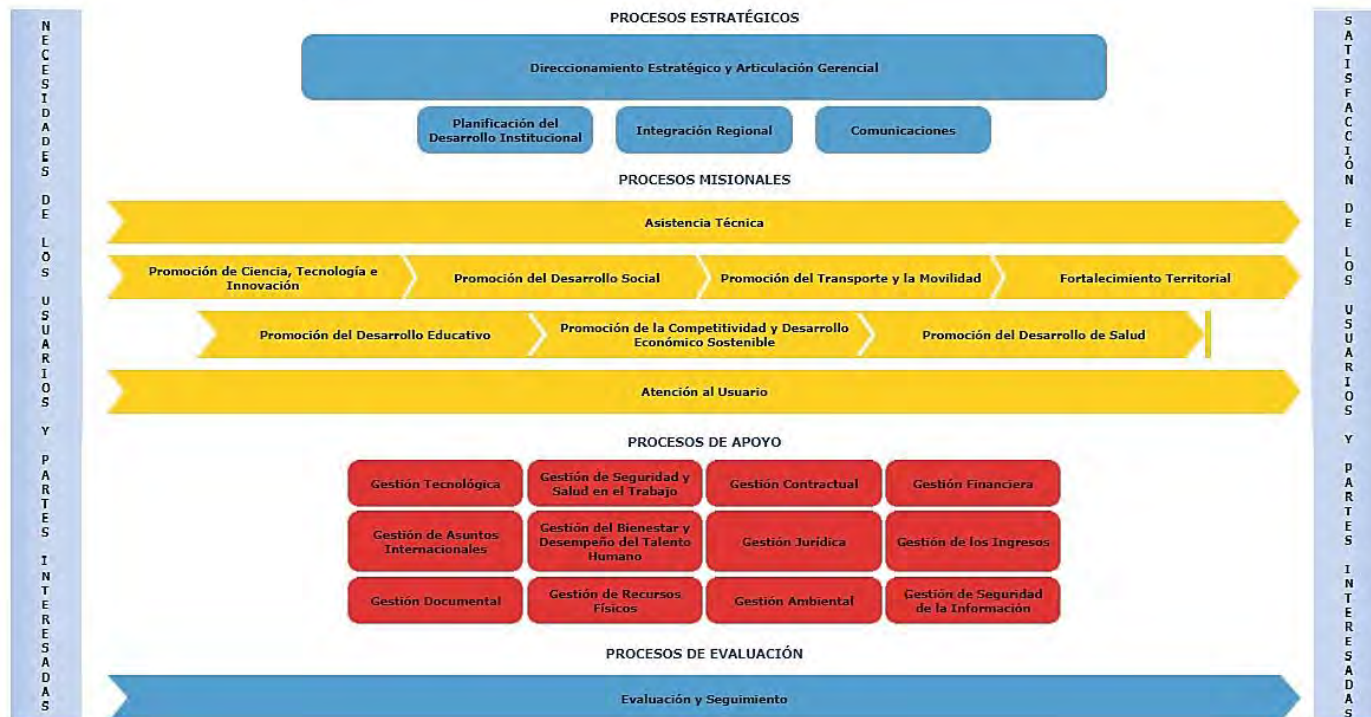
NECESIDADES DE LOS USUARIOS Y PARTES INTERESADAS

PROCESOS ESTRATÉGICOS

Direccionamiento Estratégico y Articulación Gerencial

Planificación del Desarrollo Institucional

Integración Regional

Comunicaciones

PROCESOS MISIONALES

Asistencia Técnica

Promoción de Ciencia, Tecnología e Innovación

Promoción del Desarrollo Social

Promoción del Transporte y la Movilidad

Fortalecimiento Territorial

Promoción del Desarrollo Educativo

Promoción de la Competitividad y Desarrollo Económico Sostenible

Promoción del Desarrollo de Salud

Atención al Usuario

PROCESOS DE APOYO

| Gestión Tecnológica | Gestión de Seguridad y Salud en el Trabajo | Gestión Contractual | Gestión Financiera |
|---|---|---|---|
| Gestión de Asuntos Internacionales | Gestión del Bienestar y Desempeño del Talento Humano | Gestión Jurídica | Gestión de los Ingresos |
| Gestión Documental | Gestión de Recursos Físicos | Gestión Ambiental | Gestión de Seguridad de la Información |

PROCESOS DE EVALUACIÓN

Evaluación y Seguimiento

SATISFACCIÓN DE LOS USUARIOS Y PARTES INTERESADAS